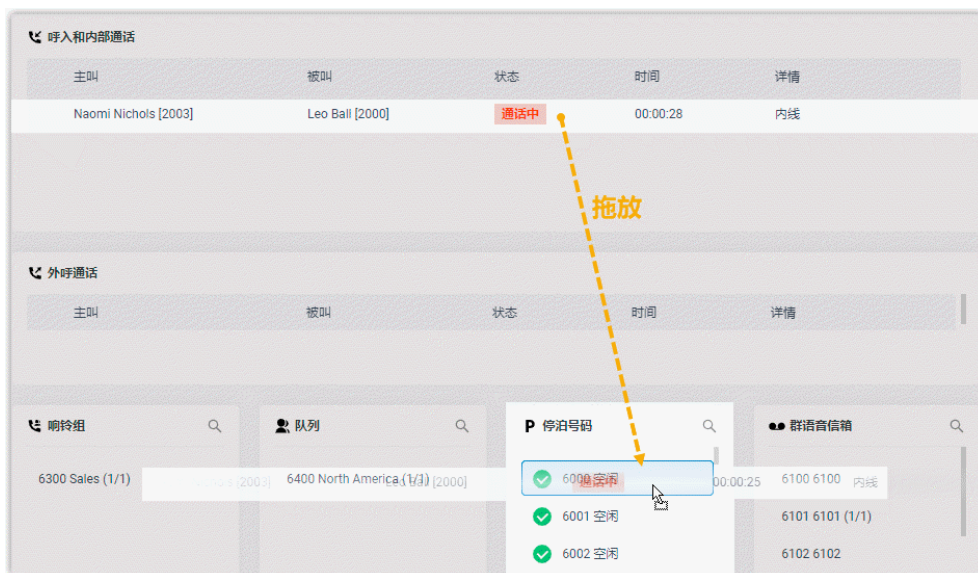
呼入和内部通话

| 主叫 | 被叫 | 状态 | 时间 | 详情 |
|---|---|---|---|---|
| Naomi Nichols [2003] | Leo Ball [2000] | 通话中 | 00:00:28 | 内线 |

拖放

外呼通话

| 主叫 | 被叫 | 状态 | 时间 | 详情 |
|---|---|---|---|---|

响铃组

6300 Sales (1/1)

队列

6400 North America (1/1)

停泊号码

6000 空闲

6001 空闲

6002 空闲

群语音信箱

6100 6100

6101 6101 (1/1)

6102 6102

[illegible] [2003] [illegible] [2000] 通话中 00:00:25 内线